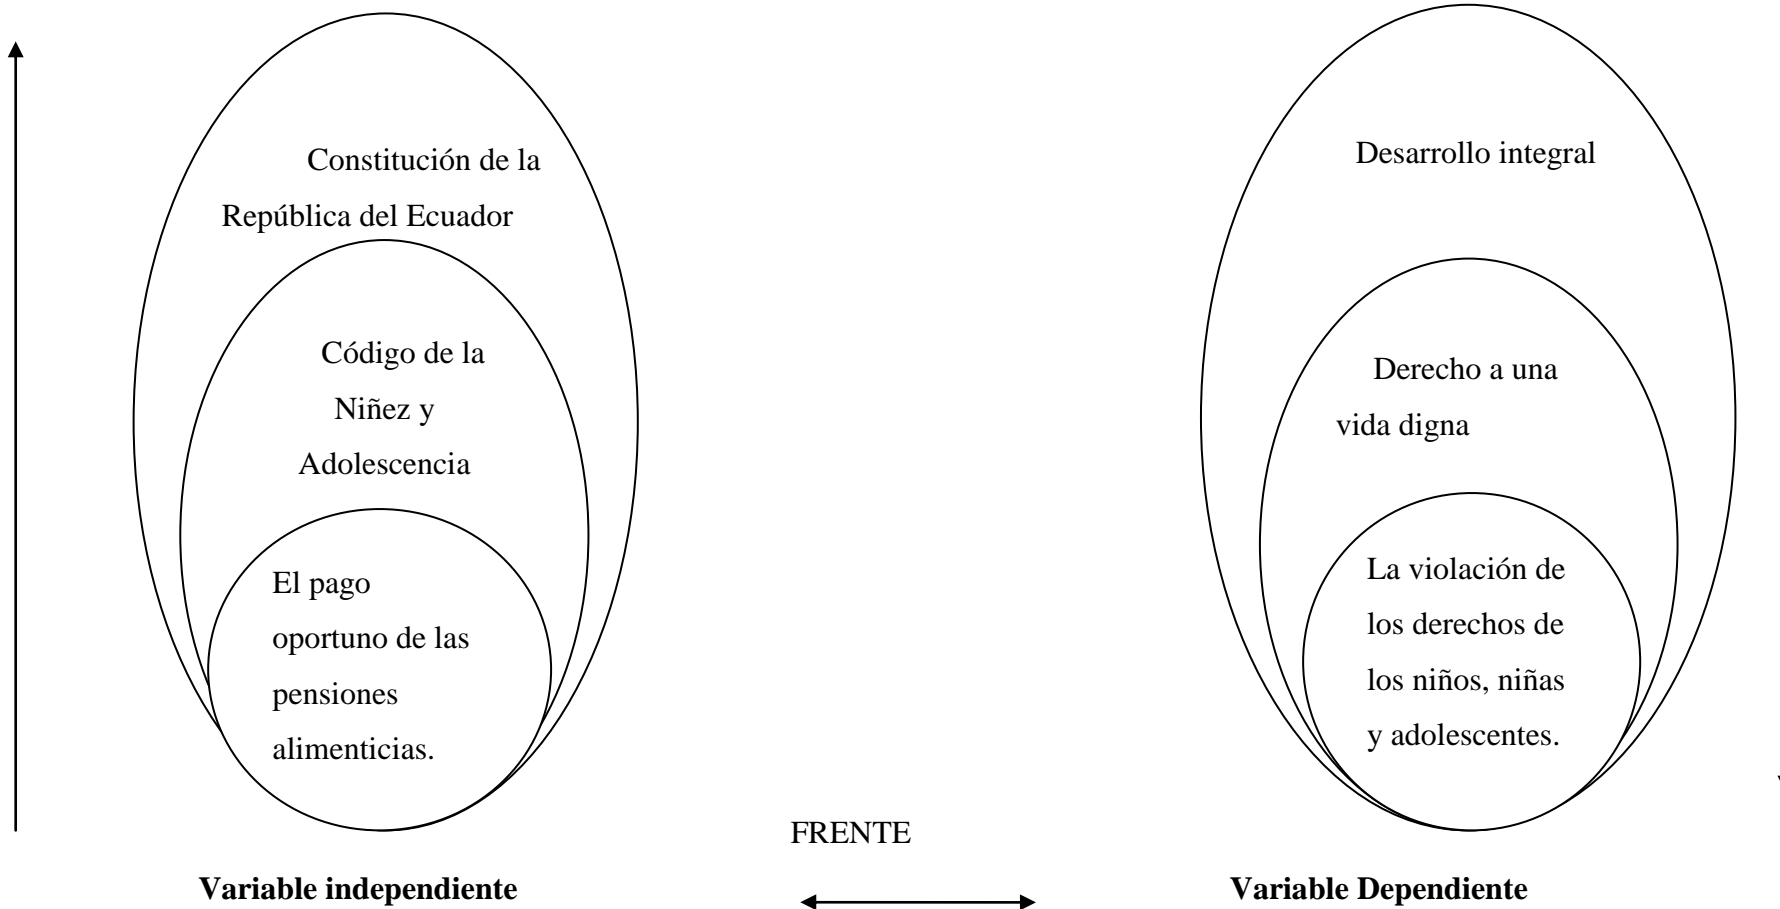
Constitución de la República del Ecuador

Código de la Niñez y Adolescencia

El pago oportuno de las pensiones alimenticias.

Desarrollo integral

Derecho a una vida digna

La violación de los derechos de los niños, niñas y adolescentes.

FRENTE

Variable independiente

Variable Dependiente